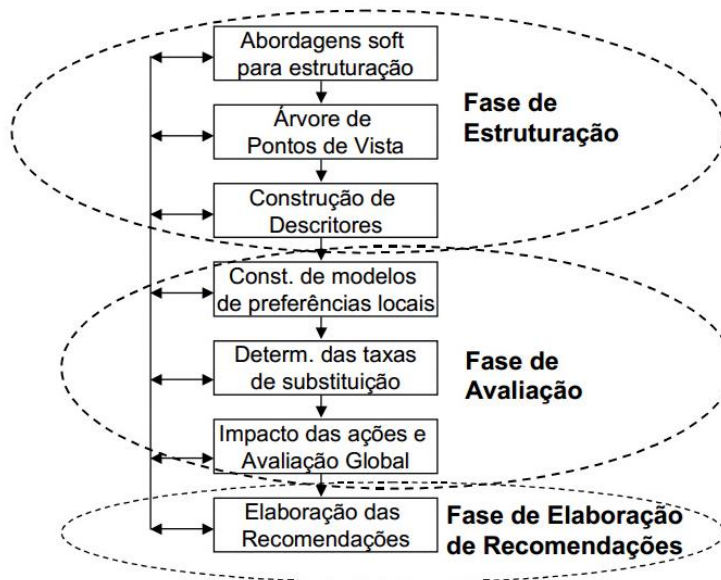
Abordagens soft para estruturação

Árvore de Pontos de Vista

Construção de Descritores

Fase de Estruturação

Const. de modelos de preferências locais

Determ. das taxas de substituição

Impacto das ações e Avaliação Global

Fase de Avaliação

Elaboração das Recomendações

Fase de Elaboração de Recomendações